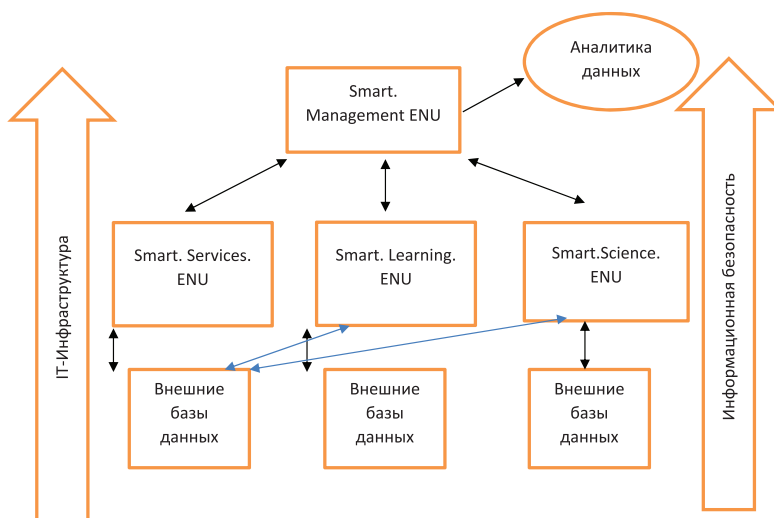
IT-Инфраструктура

Smart. Management ENU

Аналитика данных

Информационная безопасность

Smart. Services. ENU

Smart. Learning. ENU

Smart.Science. ENU

Внешние базы данных

Внешние базы данных

Внешние базы данных